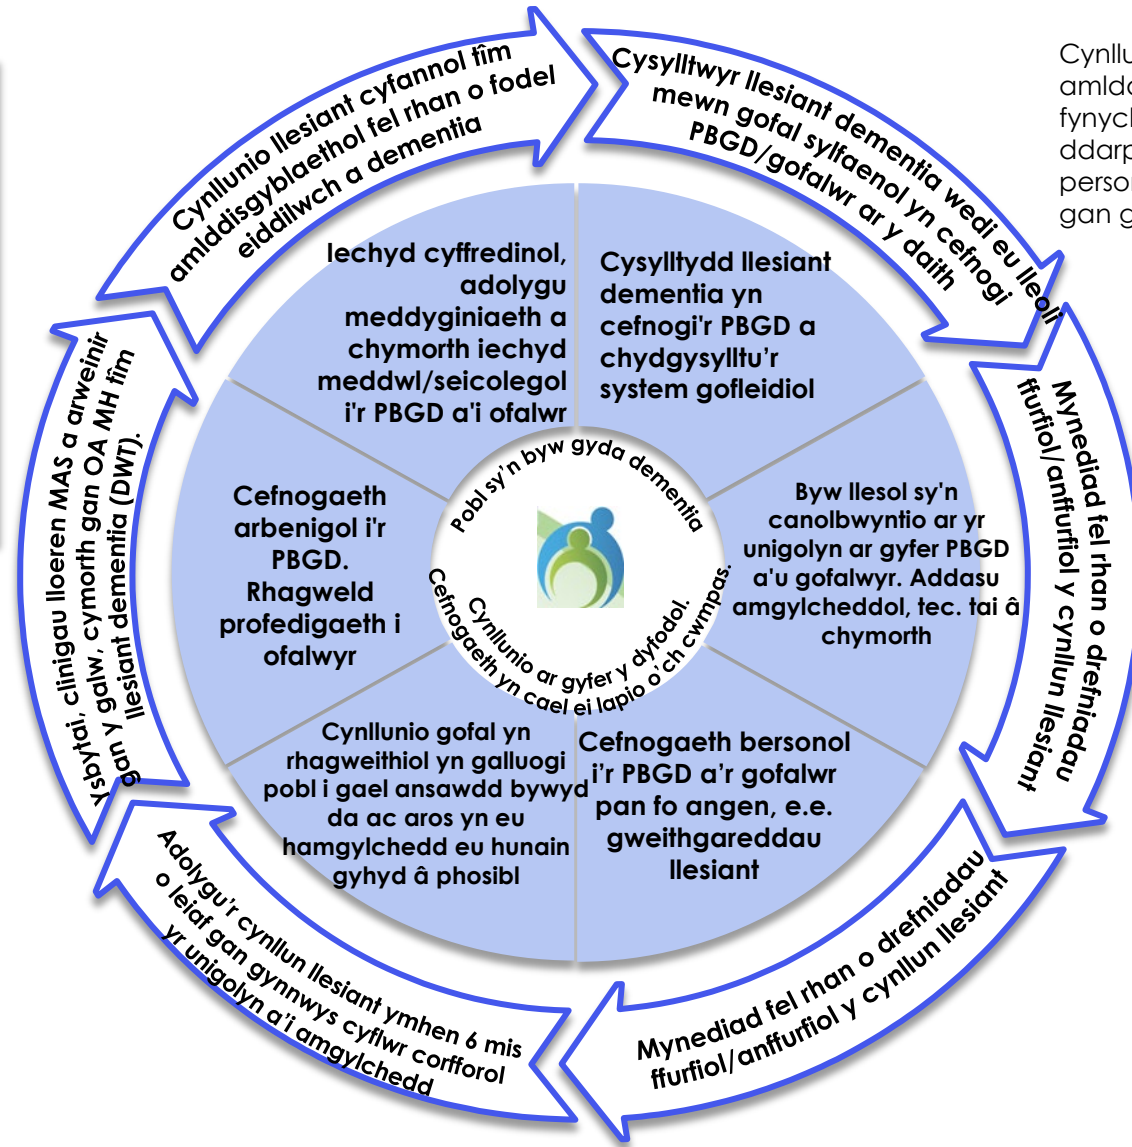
Cynllunio llesiant cyfannol tîm amlddisgyblaethol fel rhan o fodel eiddilwch a dementia

Cysylltwyr llesiant dementia wedi eu lleoli mewn gofal sylfaenol yn cefnogi PBGD/gofalwr ar y daith

Cynllu
amlda
fynycl
ddarp
perso
gan g

Iechyd cyffredinol, adolygu meddyginiaeth a chymorth iechyd meddwl/seicolegol i'r PBGD a'i ofalwr

Cysylltydd llesiant dementia yn cefnogi'r PBGD a chydgysylltu'r system gofleidiol

Mynediad fel rhan o drefniadau ffurfiol/anffurfiol y cynllun llesiant

Ysbytai, clinigau lloeren MAS a arweinir gan y galw, cymorth gan OA MH tîm llesiant dementia (DWT).

Cefnogaeth arbenigol i'r PBGD. Rhagweld profedigaeth i ofalwyr

Pobl sy'n byw gyda dementia

Cynllunio ar gyfer y dyfodol. Cefnogaeth yn cael ei lapio o'ch cwmpas.

Byw llesol sy'n canolbwyntio ar yr unigolyn ar gyfer PBGD a'u gofalwyr. Addasu amgylcheddol, tec. tai â chymorth

Cynllunio gofal yn rhagweithiol yn galluogi pobl i gael ansawdd bywyd da ac aros yn eu hamgylchedd eu hunain gyhyd â phosibl

Cefnogaeth bersonol i'r PBGD a'r gofalwr pan fo angen, e.e. gweithgareddau llesiant

Adolygu'r cynllun llesiant ymhen 6 mis o leiaf gan gynnwys cyflwr corfforol yr unigolyn a'i amgylchedd

Mynediad fel rhan o drefniadau ffurfiol/anffurfiol y cynllun llesiant